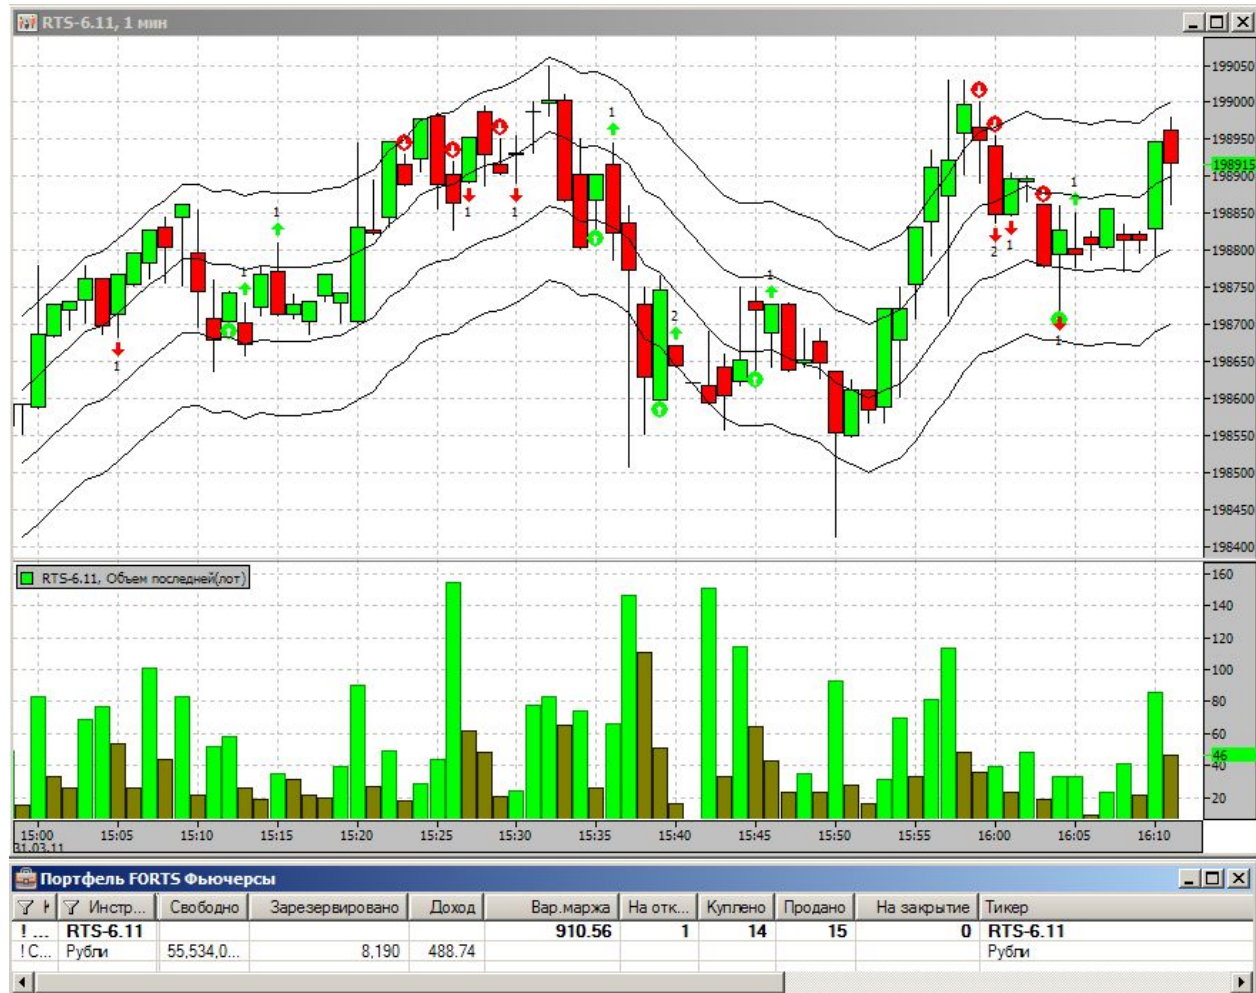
RTS-6.11, 1 мин

199050
199000
198950
198915
198900
198850
198800
198750
198700
198650
198600
198550
198500
198450
198400

1 1 1 1 1 1 1 2 1 2 1 1 1

RTS-6.11, Объем последней(лот)

160
140
120
100
80
60
46
40
20

15:00
31.03.11
15:05
15:10
15:15
15:20
15:25
15:30
15:35
15:40
15:45
15:50
15:55
16:00
16:05
16:10

Портфель FORTS Фьючерсы

| | Инстр... | Свободно | Зарезервировано | Доход | Вар.маржа | На отк... | Куплено | Продано | На закрытие | Тикер |
|---|---|---|---|---|---|---|---|---|---|---|
| ! ... | RTS-6.11 | | | | 910.56 | 1 | 14 | 15 | 0 | RTS-6.11 |
| ! С... | Рубли | 55,534,0... | 8,190 | 488.74 | | | | | | Рубли |